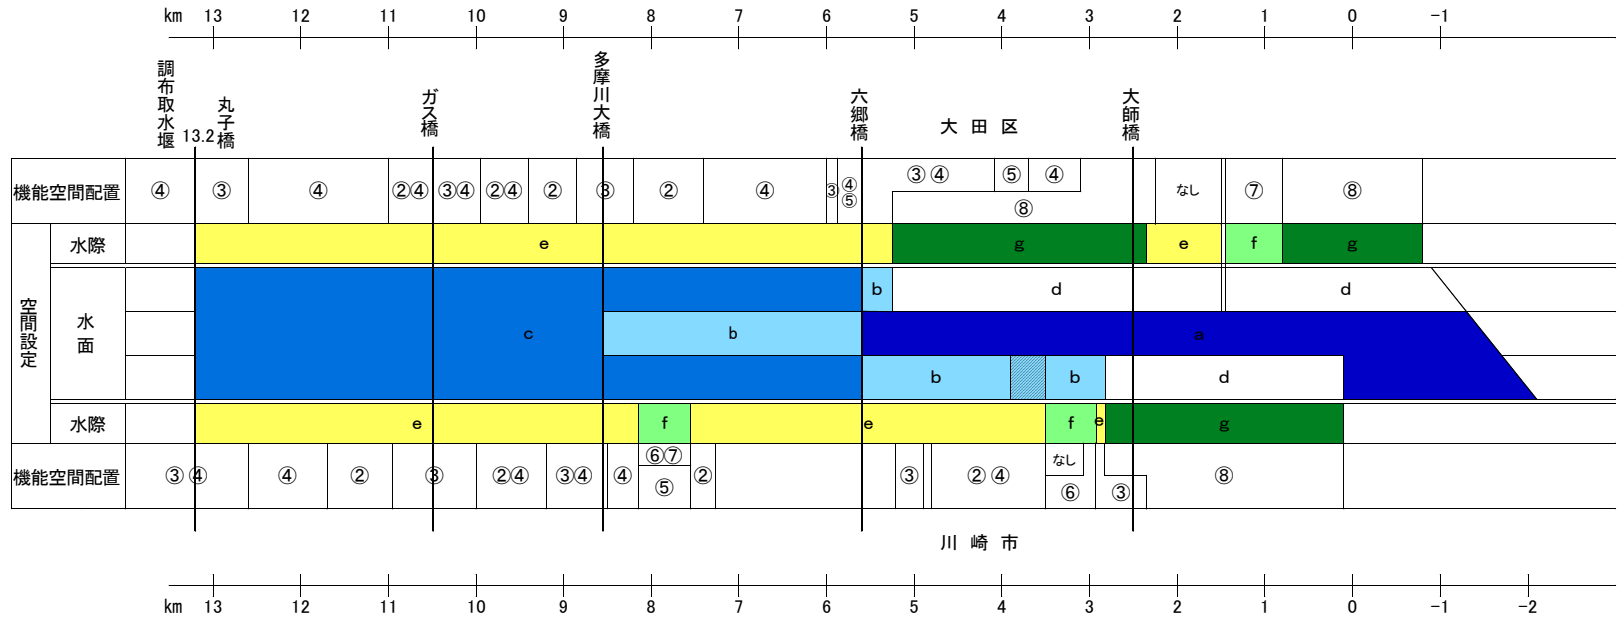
km 13 12 11 10 9 8 7 6 5 4 3 2 1 0 −1

調布取水堰 13.2 丸子橋 ガス橋 多摩川大橋 六郷橋 大田区 大師橋

| 機能空間配置 | ④ | ③ | ④ | ②④ | ③④ | ②④ | ② | ③ | ② | ④ | ③ | ④⑤ | ③④ | ⑤ | ④ | ⑧ | なし | ⑦ | ⑧ |
|---|---|---|---|---|---|---|---|---|---|---|---|---|---|---|---|---|---|---|---|

空間設定

水際: e g e f g

水面: b d d
c b a
b b d

水際: e f e f e g

| 機能空間配置 | ③④ | ④ | ② | ③ | ②④ | ③④ | ④ | ⑥⑦ ⑤ | ② | ③ | ②④ | なし ⑥ | ③ | ⑧ |
|---|---|---|---|---|---|---|---|---|---|---|---|---|---|---|

川崎市

km 13 12 11 10 9 8 7 6 5 4 3 2 1 0 −1 −2